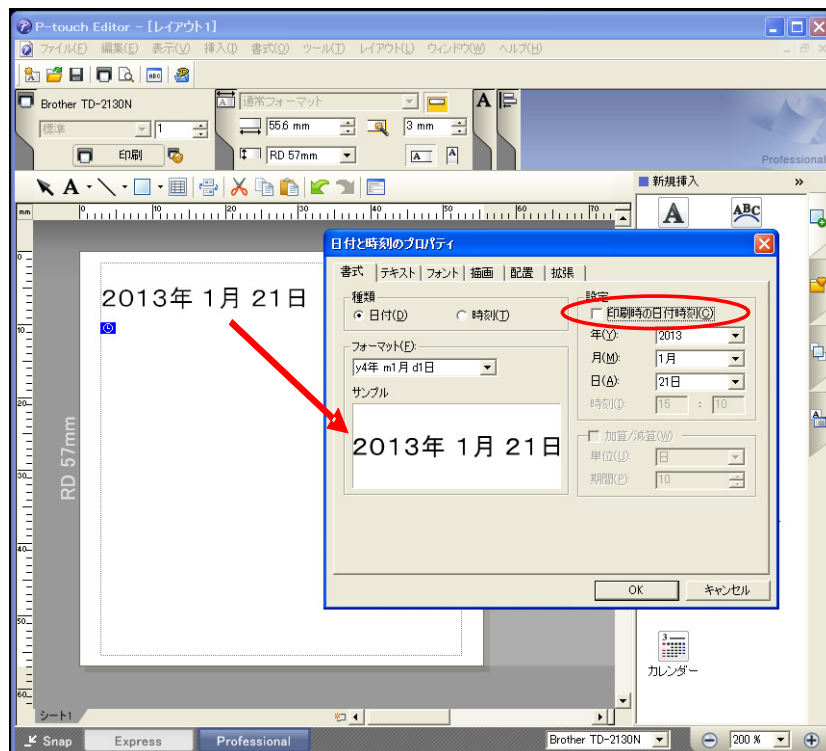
P-touch Editor - [レイアウト1]
ファイル(F) 編集(E) 表示(V) 挿入(I) 書式(O) ツール(T) レイアウト(L) ウィンドウ(W) ヘルプ(H)
Brother TD-2130N
標準
1
印刷
通常フォーマット
55.6 mm
3 mm
RD 57mm
Professional
新規挿入
2013年 1月 21日
RD 57mm
日付と時刻のプロパティ
書式 テキスト フォント 描画 配置 拡張
種類
日付(D)
時刻(T)
フォーマット(F):
y4年 m1月 d1日
サンプル
2013年 1月 21日
設定
印刷時の日付時刻(C)
年(Y): 2013
月(M): 1月
日(A): 21日
時刻(I): 15 : 10
加算/減算(W)
単位(U): 日
期間(P): 10
OK
キャンセル
カレンダー
シート1
Snap
Express
Professional
Brother TD-2130N
200 %